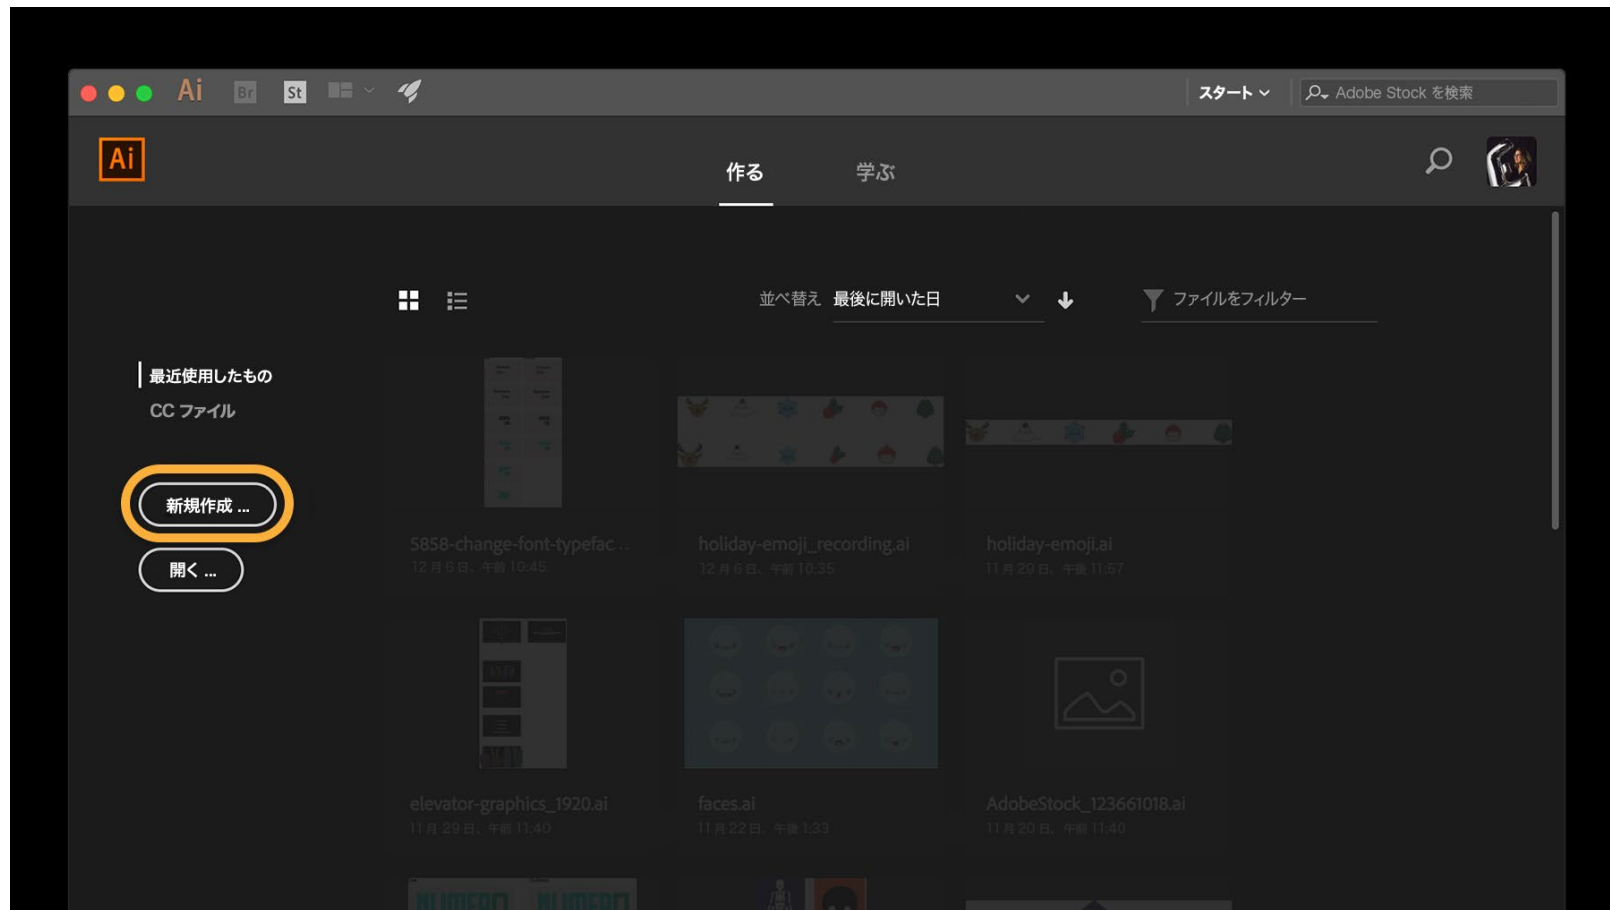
Ai Br St

スタート

Adobe Stock を検索

Ai

作る 学ぶ

並べ替え 最後に開いた日

ファイルをフィルター

最近使用したもの

CC ファイル

新規作成 ...

開く ...

5858-change-font-typefac...
12 月 6 日、午前 10:45

holiday-emoji_recording.ai
12 月 6 日、午前 10:35

holiday-emoji.ai
11 月 29 日、午後 11:57

elevator-graphics_1920.ai
11 月 29 日、午前 11:40

faces.ai
11 月 22 日、午後 1:33

AdobeStock_123661018.ai
11 月 20 日、午前 11:40